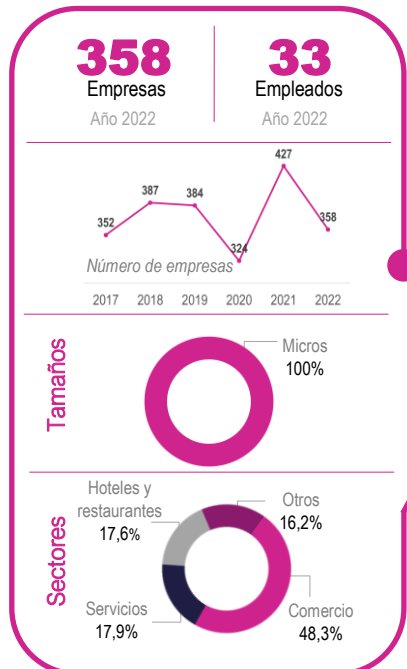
358
Empresas
Año 2022

33
Empleados
Año 2022

352
387
384
324
427
358

Número de empresas

2017 2018 2019 2020 2021 2022

Tamaños

Micros
100%

Sectores

Hoteles y restaurantes
17,6%

Otros
16,2%

Servicios
17,9%

Comercio
48,3%